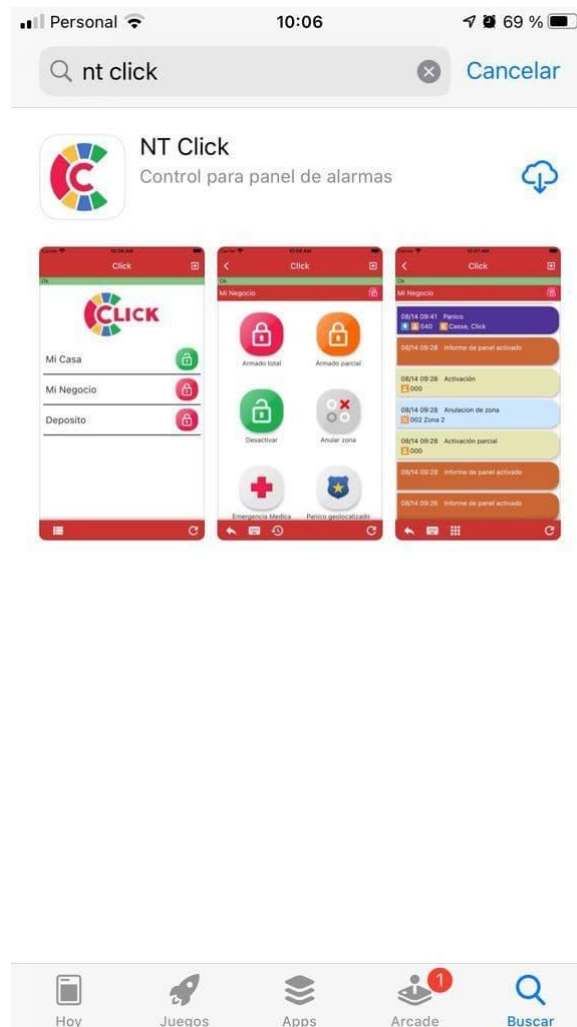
Personal 10:06 69 %

nt click Cancelar

NT Click
Control para panel de alarmas

Click
Ok
CLICK
Mi Casa
Mi Negocio
Deposito

Click
Mi Negocio
Armado total
Armado parcial
Desactivar
Anular zona
Emergencia Medica
Panico geolocalizado

Click
Mi Negocio
08/14 09:41 Panico
040 Casse, Click
08/14 09:28 Informe de panel activado
08/14 09:28 Activación
000
08/14 09:28 Anulacion de zona
002 Zona 2
08/14 09:28 Activación parcial
000
08/14 09:28 Informe de panel activado
08/14 09:26 Informe de panel activado

Hoy
Juegos
Apps
1
Arcade
Buscar